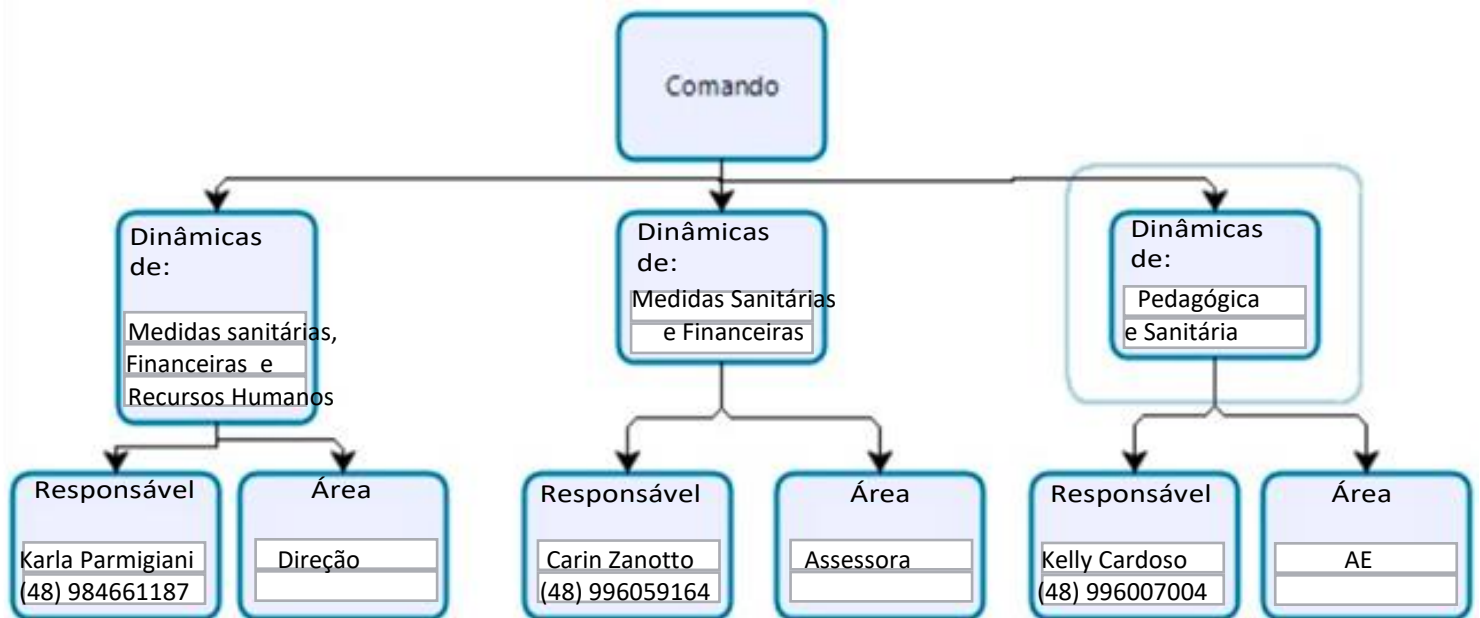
Comando

Dinâmicas de:

Medidas sanitárias, Financeiras e Recursos Humanos

Dinâmicas de:

Medidas Sanitárias e Financeiras

Dinâmicas de:

Pedagógica e Sanitária

Responsável

Karla Parmigiani (48) 984661187

Área

Direção

Responsável

Carin Zanotto (48) 996059164

Área

Assessora

Responsável

Kelly Cardoso (48) 996007004

Área

AE